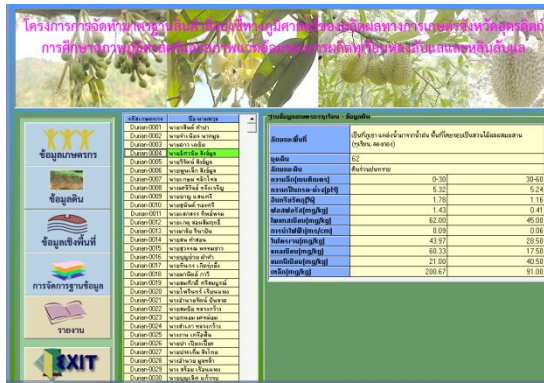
โครงการการจัดทำฐานข้อมูลสินค้าเกษตรทางภูมิศาสตร์ของผลิตผลทางการเกษตรจังหวัดสุราษฎร์ธานี
การศึกษาลักษณะภูมิประเทศและสภาพแวดล้อมของการเกิดทุเรียนหลงลับแลและหลินลับแล

ข้อมูลเกษตรกร
ข้อมูลดิน
ข้อมูลเชิงพื้นที่
การจัดการฐานข้อมูล
รายงาน
EXIT

| รหัสเกษตรกร | ชื่อ-นามสกุล |
|---|---|
| Durian-0001 | นายเชิดศักดิ์ คำปา |
| Durian-0002 | นายคำเนียง นามมูล |
| Durian-0003 | นายยาว เดชีย |
| Durian-0004 | นายวิชาญ ศิลปุล |
| Durian-0005 | นายจรัญ ศิลปุล |
| Durian-0006 | นายบุญเกิด ศิลปุล |
| Durian-0007 | นายบุญมา ศรีบุญ |
| Durian-0008 | นายสุริยา ทองสุข |
| Durian-0009 | นายอุทัย แสนศรี |
| Durian-0010 | นายสุพัฒน์ กองศรี |
| Durian-0011 | นายเสาร์ ศรีพุฒ |
| Durian-0012 | นายเวศ ศรีบุญมา |
| Durian-0013 | นายชาลี ชินบุตร |
| Durian-0014 | นายชม คำสอน |
| Durian-0015 | นายอุทัย พรหมภูวา |
| Durian-0016 | นายบุญช่วย คำทา |
| Durian-0017 | นายกิตติ เรียวไธสง |
| Durian-0018 | นายทวีศักดิ์ ภาวี |
| Durian-0019 | นายสมศักดิ์ ศรีสมบูรณ์ |
| Durian-0020 | นายไพรินทร์ เขียนรัตน์ |
| Durian-0021 | นายอำนวย จันทร์ |
| Durian-0022 | นายสมชัย ทองเรือง |
| Durian-0023 | นายสมพร ทองเรือง |
| Durian-0024 | นายสำเภา ทองเรือง |
| Durian-0025 | นายอาจ เปรียบ |
| Durian-0026 | นายนำ เปียเนียม |
| Durian-0027 | นายประเทือง ศิลปุล |
| Durian-0028 | นายบัวผัน ยุ่งพึ่ง |
| Durian-0029 | นาง ศรีสม เรียนผล |
| Durian-0030 | นายสุนทร เกรียม |

รายข้อมูลเกษตรกรทุเรียน - ข้อมูลดิน

| ลักษณะพื้นที่ | เป็นที่สูงราบหรือพื้นที่ลาดชันเล็กน้อย ดินลึก เนื้อดินปนกรวด (รหัสดิน 44-45) | |
|---|---|---|
| ชุดดิน | 62 | |
| ลักษณะดิน | ดินร่วนปนทราย | |
| ความลึก(เซนติเมตร) | 0-30 | 30-60 |
| ความเป็นกรด-ด่าง(pH) | 5.32 | 5.24 |
| อินทรีย์วัตถุ(%) | 1.78 | 1.16 |
| ฟอสฟอรัส(mg/kg) | 1.43 | 0.41 |
| โพแทสเซียม(mg/kg) | 62.00 | 45.00 |
| การนำไฟฟ้า(ms/cm) | 0.09 | 0.06 |
| แคลเซียม(mg/kg) | 43.97 | 28.50 |
| แมกนีเซียม(mg/kg) | 60.33 | 17.50 |
| แมงกานีส(mg/kg) | 21.00 | 40.50 |
| เหล็ก(mg/kg) | 200.67 | 91.00 |